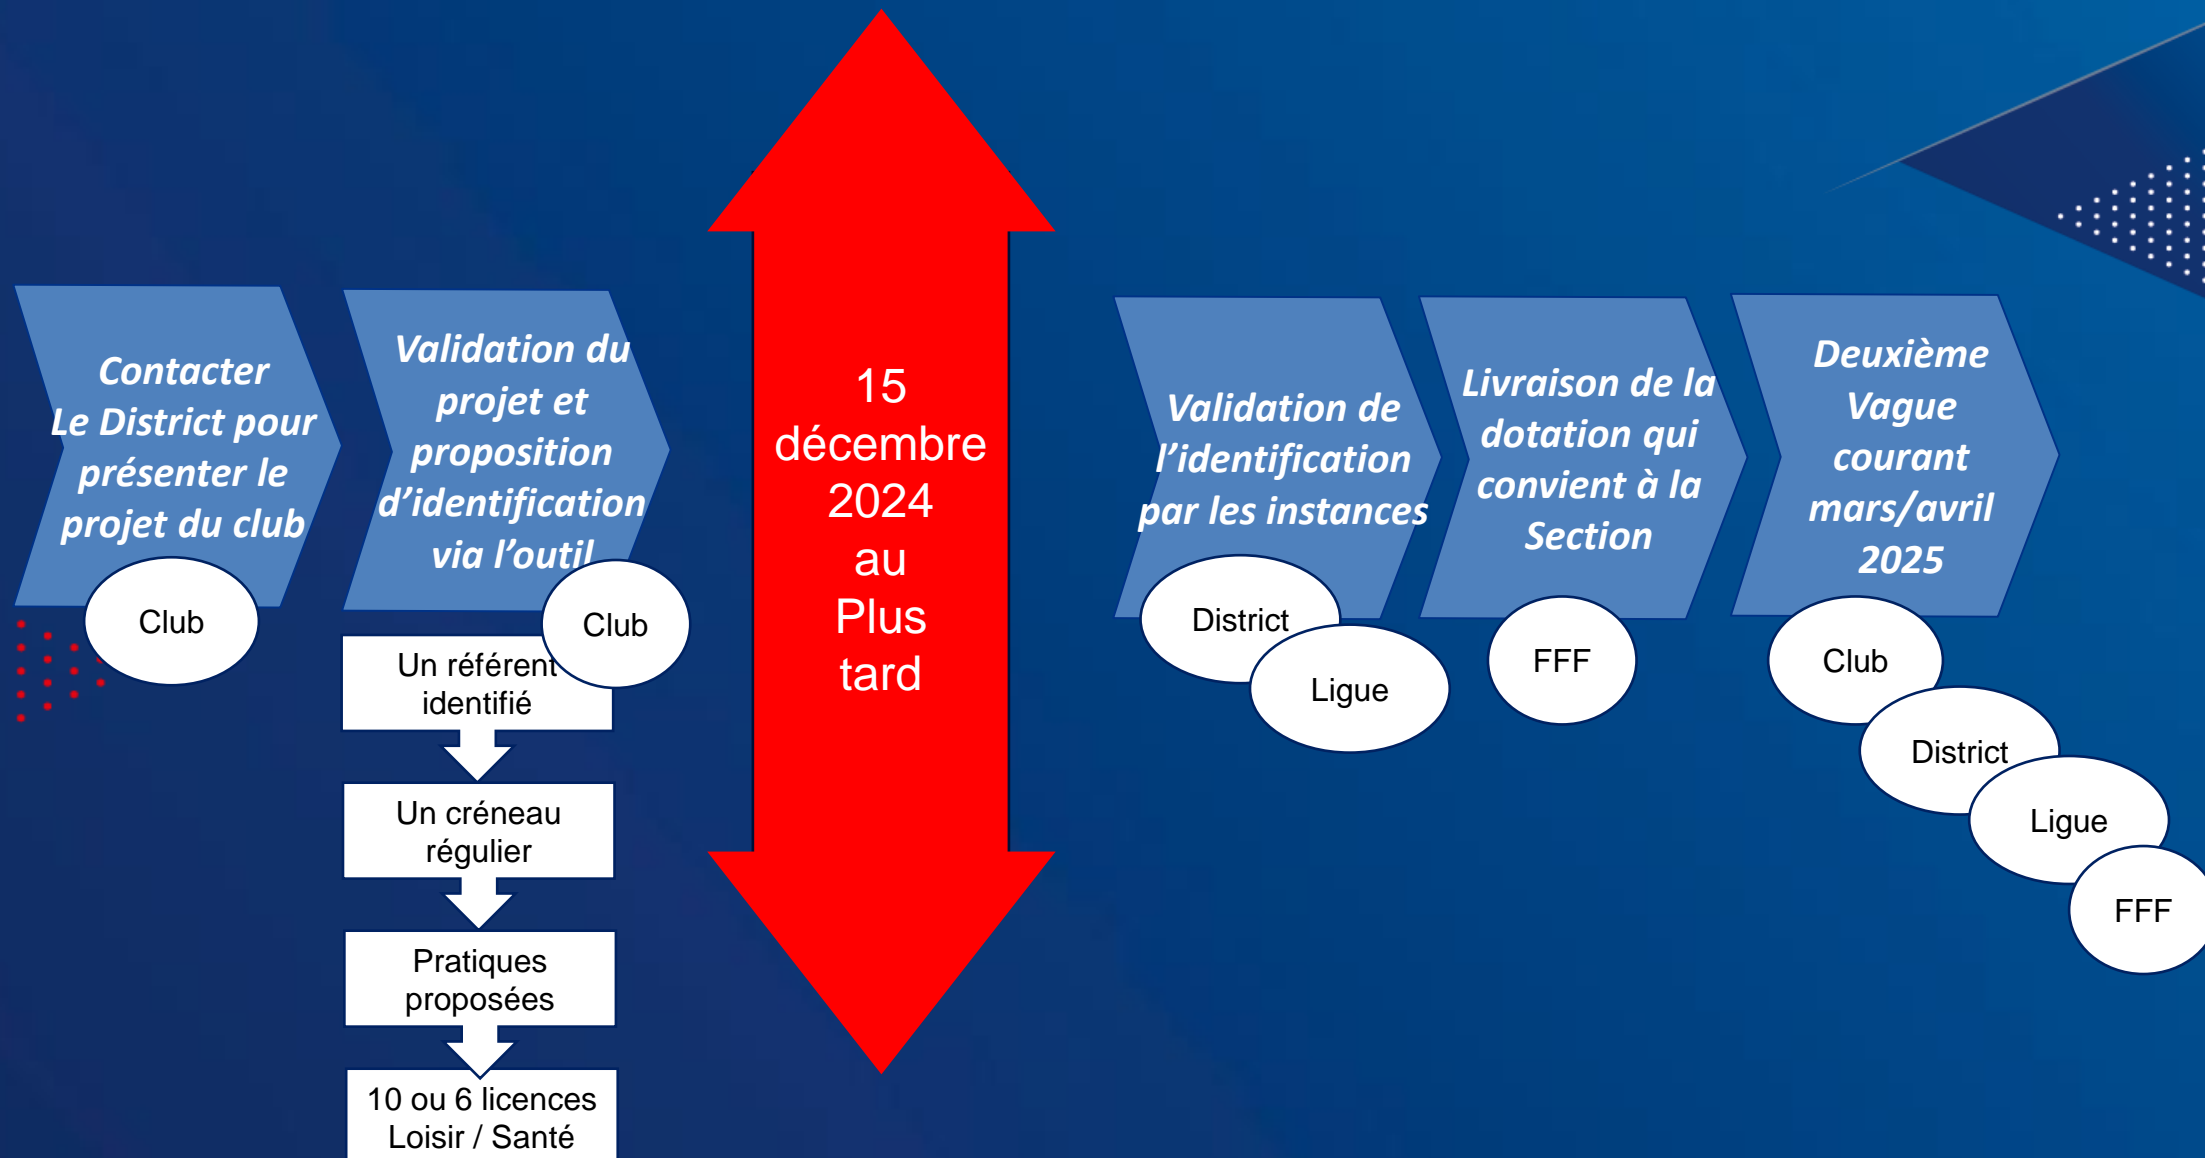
Contacter
Le District pour présenter le projet du club

Club

Validation du projet et proposition d'identification via l'outil

Club

Un référent identifié

Un créneau régulier

Pratiques proposées

10 ou 6 licences Loisir / Santé

15 décembre 2024 au Plus tard

Validation de l'identification par les instances

District

Ligue

Livraison de la dotation qui convient à la Section

FFF

Deuxième Vague courant mars/avril 2025

Club

District

Ligue

FFF